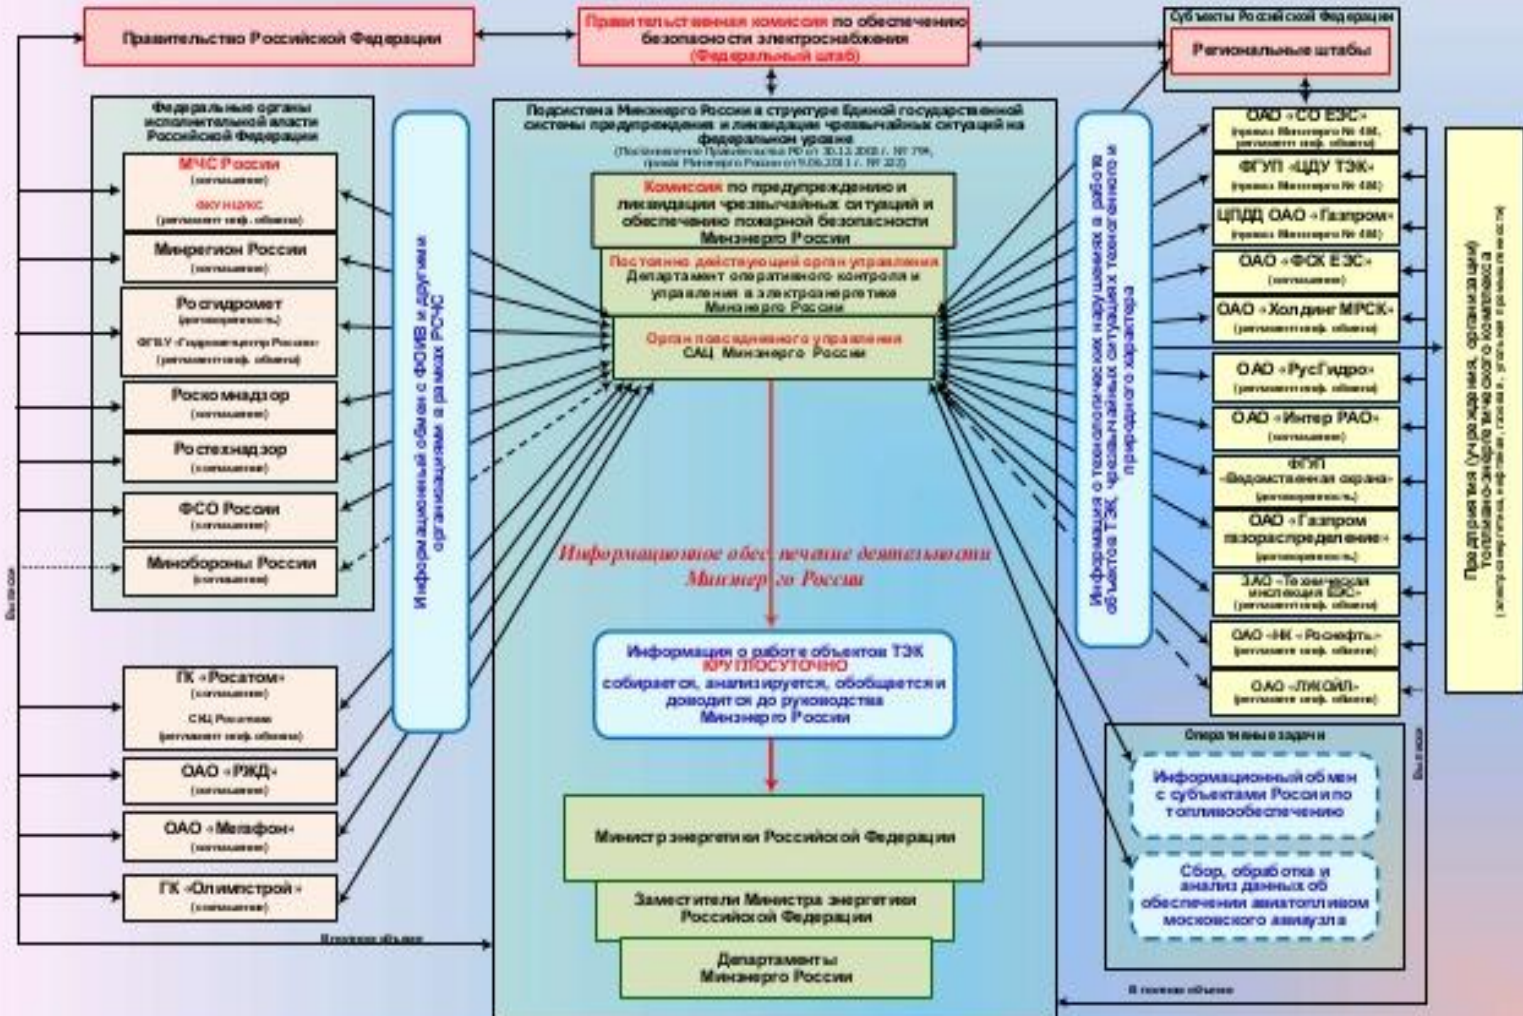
Правительство Российской Федерации

Правительственная комиссия по обеспечению безопасности электроснабжения (Федеральный штаб)

Субъекты Российской Федерации

Региональные штабы

Федеральные органы исполнительной власти Российской Федерации

МЧС России (соглашение)

ФКУ НЦУКС (регламент инф. обмена)

Минрегион России (соглашение)

Росгидромет (договоренность)

ФГБУ «Гидрометцентр России» (регламент инф. обмена)

Роскомнадзор (соглашение)

Ростехнадзор (соглашение)

ФСО России (соглашение)

Минобороны России (соглашение)

Информационный обмен с ФОИВ и другими организациями в рамках РСЧС

Подсистема Минэнерго России в структуре Единой государственной системы предупреждения и ликвидации чрезвычайных ситуаций на федеральном уровне

(Постановление Правительства РФ от 30.12.2003 г. № 794, приказ Минэнерго России от 09.06.2011 г. № 222)

Комиссия по предупреждению и ликвидации чрезвычайных ситуаций и обеспечению пожарной безопасности Минэнерго России

Постоянно действующий орган управления
Департамент оперативного контроля и управления в электроэнергетике Минэнерго России

Орган повседневного управления
САЦ Минэнерго России

Информационное обеспечение деятельности Минэнерго России

Информация о работе объектов ТЭК КРУГЛОСУТОЧНО собирается, анализируется, обобщается и доводится до руководства Минэнерго России

Министр энергетики Российской Федерации

Заместители Министра энергетики Российской Федерации

Департаменты Минэнерго России

ГК «Росатом» (соглашение)

САЦ Росатома (регламент инф. обмена)

ОАО «РЖД» (соглашение)

ОАО «Мегафон» (соглашение)

ГК «Олимпстрой» (соглашение)

Выписки

В полном объеме

Информация о технологических нарушениях в работе объектов ТЭК, чрезвычайных ситуациях техногенного и природного характера

ОАО «СО ЕЭС» (приказ Минэнерго № 406, регламент инф. обмена)

ФГУП «ЦДУ ТЭК» (приказ Минэнерго № 406)

ЦПДД ОАО «Газпром» (приказ Минэнерго № 406)

ОАО «ФСК ЕЭС» (соглашение)

ОАО «Холдинг МРСК» (регламент инф. обмена)

ОАО «РусГидро» (регламент инф. обмена)

ОАО «Интер РАО» (соглашение)

ФГУП «Ведомственная охрана» (договоренность)

ОАО «Газпром газораспределение» (договоренность)

ЗАО «Техническая инспекция ЕЭС» (регламент инф. обмена)

ОАО «НК «Роснефть» (регламент инф. обмена)

ОАО «ЛУКОЙЛ» (регламент инф. обмена)

Предприятия (учреждения, организации) топливно-энергетического комплекса (электроэнергетика, нефтяная, газовая, угольная промышленность)

Выписки

Оперативные задачи

Информационный обмен с субъектами России по топливообеспечению

Сбор, обработка и анализ данных об обеспечении авиатопливом московского авиаузла

В полном объеме